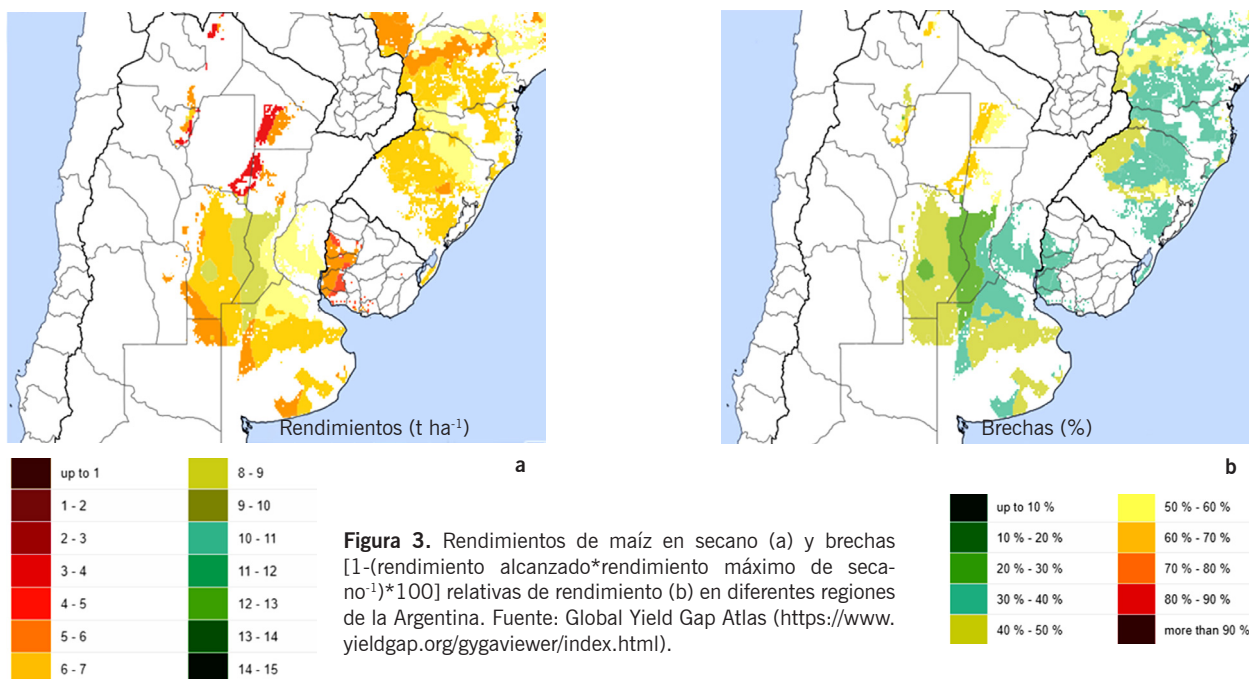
Rendimientos (t ha$^{-1}$)

Brechas (%)

a

b

up to 1
1 - 2
2 - 3
3 - 4
4 - 5
5 - 6
6 - 7
8 - 9
9 - 10
10 - 11
11 - 12
12 - 13
13 - 14
14 - 15

**Figura 3.** Rendimientos de maíz en secano (a) y brechas [1-(rendimiento alcanzado*rendimiento máximo de secano$^{-1}$)*100] relativas de rendimiento (b) en diferentes regiones de la Argentina. Fuente: Global Yield Gap Atlas (https://www.yieldgap.org/gygaviewer/index.html).

up to 10 %
10 % - 20 %
20 % - 30 %
30 % - 40 %
40 % - 50 %
50 % - 60 %
60 % - 70 %
70 % - 80 %
80 % - 90 %
more than 90 %